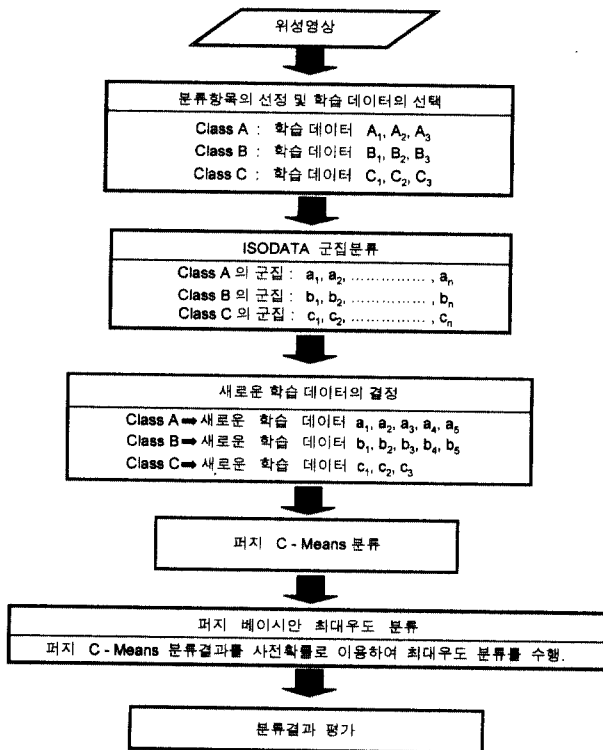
위성영상

분류항목의 선정 및 학습 데이터의 선택

Class A : 학습 데이터 $A_1, A_2, A_3$

Class B : 학습 데이터 $B_1, B_2, B_3$

Class C : 학습 데이터 $C_1, C_2, C_3$

ISODATA 군집분류

Class A 의 군집 : $a_1, a_2, \ldots\ldots\ldots\ldots, a_n$

Class B 의 군집 : $b_1, b_2, \ldots\ldots\ldots\ldots, b_n$

Class C 의 군집 : $c_1, c_2, \ldots\ldots\ldots\ldots, c_n$

새로운 학습 데이터의 결정

Class A ➡ 새로운 학습 데이터 $a_1, a_2, a_3, a_4, a_5$

Class B ➡ 새로운 학습 데이터 $b_1, b_2, b_3, b_4, b_5$

Class C ➡ 새로운 학습 데이터 $c_1, c_2, c_3$

퍼지 C - Means 분류

퍼지 베이시안 최대우도 분류

퍼지 C - Means 분류결과를 사전확률로 이용하여 최대우도 분류를 수행.

분류결과 평가